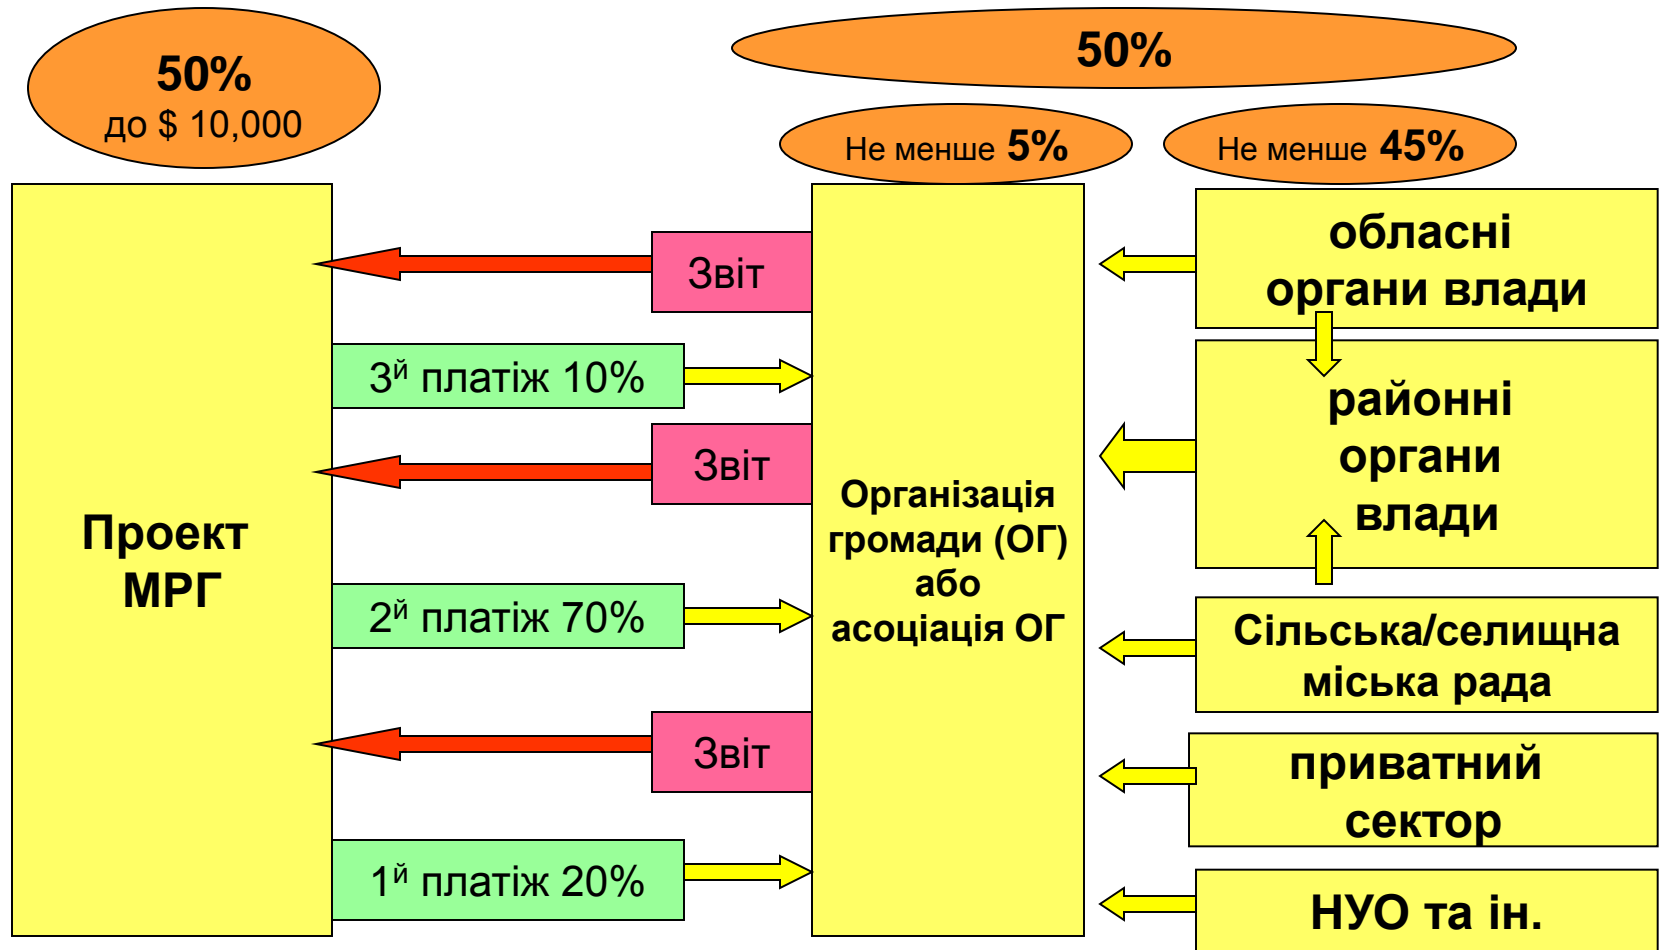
50%
до $ 10,000

50%

Не менше 5%

Не менше 45%

Проект МРГ

Звіт

3й платіж 10%

Звіт

2й платіж 70%

Звіт

1й платіж 20%

Організація громади (ОГ) або асоціація ОГ

обласні органи влади

районні органи влади

Сільська/селищна міська рада

приватний сектор

НУО та ін.